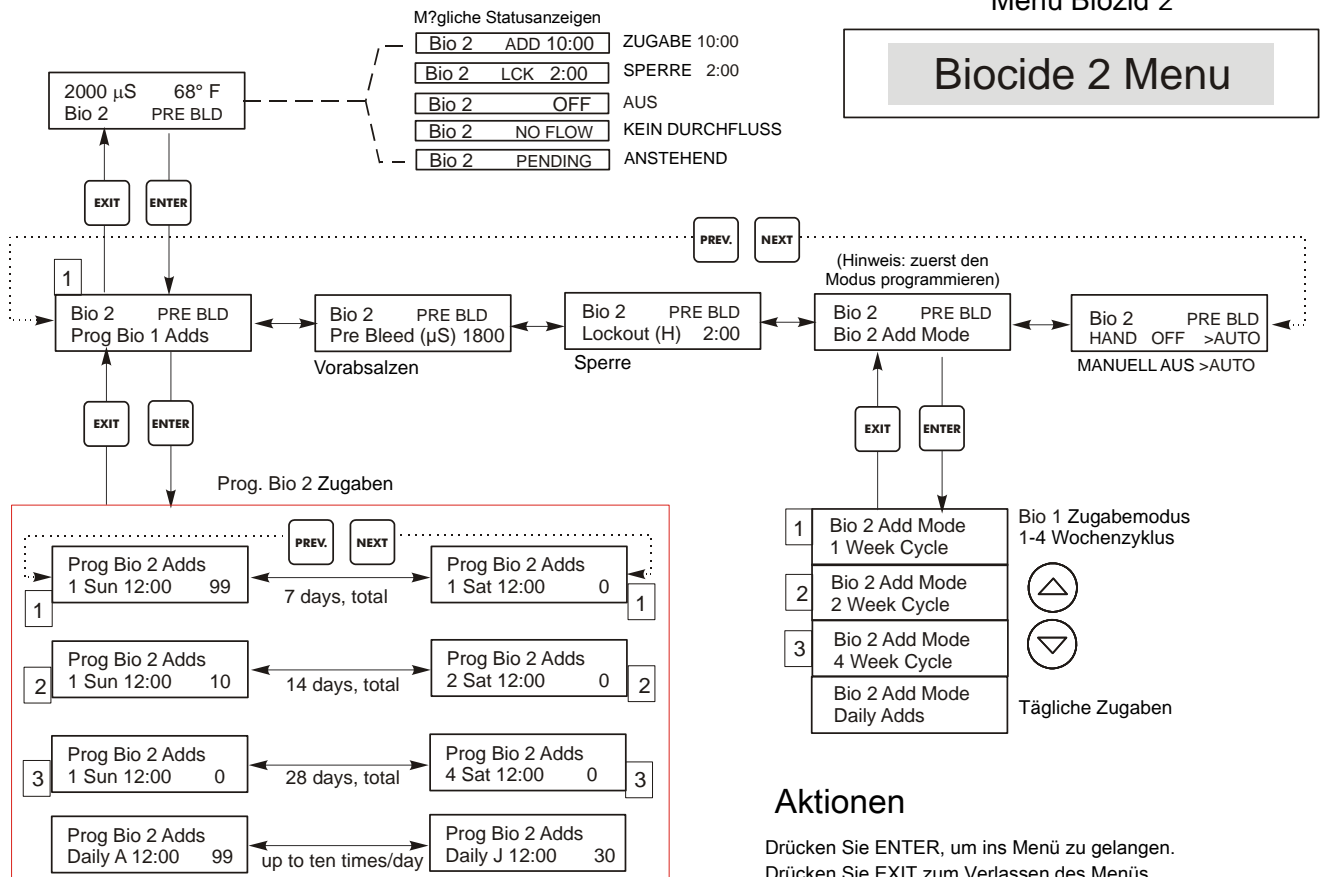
Menü Biozid 2

Biocide 2 Menu

M?gliche Statusanzeigen

2000 µS 68° F
Bio 2 PRE BLD

Bio 2 ADD 10:00 ZUGABE 10:00
Bio 2 LCK 2:00 SPERRE 2:00
Bio 2 OFF AUS
Bio 2 NO FLOW KEIN DURCHFLUSS
Bio 2 PENDING ANSTEHEND

EXIT
ENTER

PREV.
NEXT

(Hinweis: zuerst den Modus programmieren)

1
Bio 2 PRE BLD
Prog Bio 1 Adds

Bio 2 PRE BLD
Pre Bleed (µS) 1800
Vorabsalzen

Bio 2 PRE BLD
Lockout (H) 2:00
Sperre

Bio 2 PRE BLD
Bio 2 Add Mode

Bio 2 PRE BLD
HAND OFF >AUTO
MANUELL AUS >AUTO

EXIT
ENTER

EXIT
ENTER

Prog. Bio 2 Zugaben

PREV.
NEXT

Prog Bio 2 Adds
1 Sun 12:00 99
1
7 days, total
Prog Bio 2 Adds
1 Sat 12:00 0
1

Prog Bio 2 Adds
1 Sun 12:00 10
2
14 days, total
Prog Bio 2 Adds
2 Sat 12:00 0
2

Prog Bio 2 Adds
1 Sun 12:00 0
3
28 days, total
Prog Bio 2 Adds
4 Sat 12:00 0
3

Prog Bio 2 Adds
Daily A 12:00 99
up to ten times/day
Prog Bio 2 Adds
Daily J 12:00 30

1
Bio 2 Add Mode
1 Week Cycle
Bio 1 Zugabemodus
1-4 Wochenzyklus

2
Bio 2 Add Mode
2 Week Cycle

3
Bio 2 Add Mode
4 Week Cycle

Bio 2 Add Mode
Daily Adds
Tägliche Zugaben

Aktionen

Drücken Sie ENTER, um ins Menü zu gelangen.
Drücken Sie EXIT zum Verlassen des Menüs.